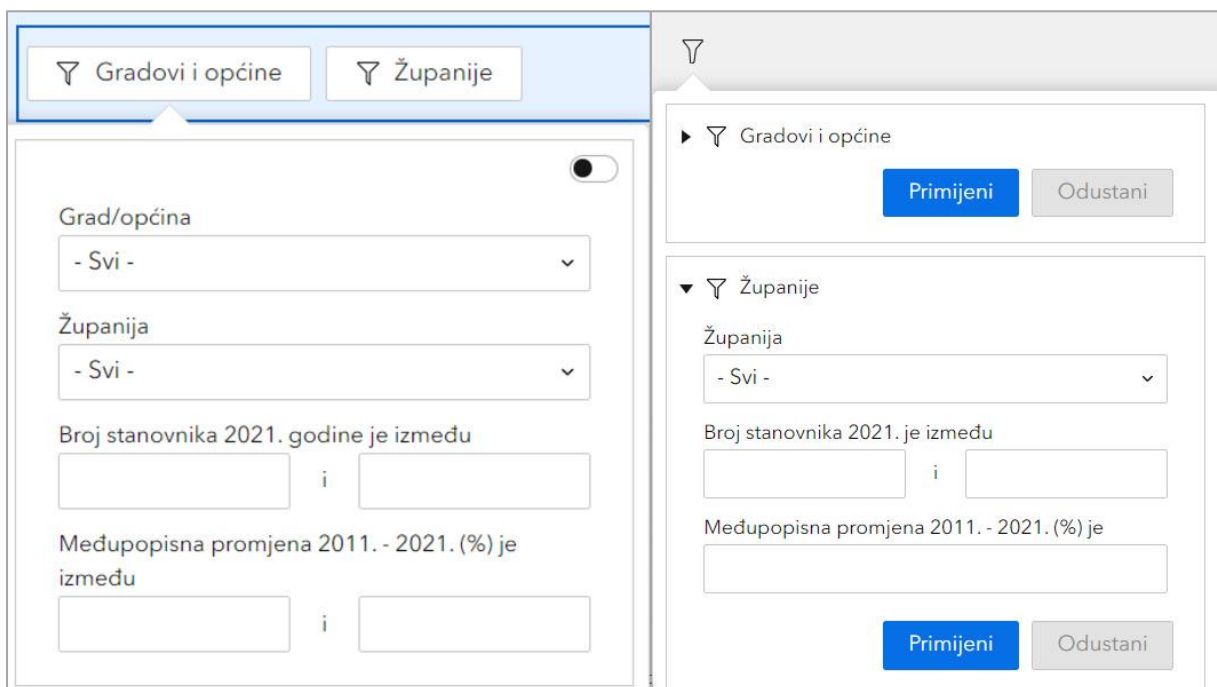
Gradovi i općine

Županije

Grad/općina

- Svi -

Županija

- Svi -

Broj stanovnika 2021. godine je između

i

Međupopisna promjena 2011. - 2021. (%) je između

i

Gradovi i općine

Primijeni

Odustani

Županije

Županija

- Svi -

Broj stanovnika 2021. je između

i

Međupopisna promjena 2011. - 2021. (%) je

Primijeni

Odustani